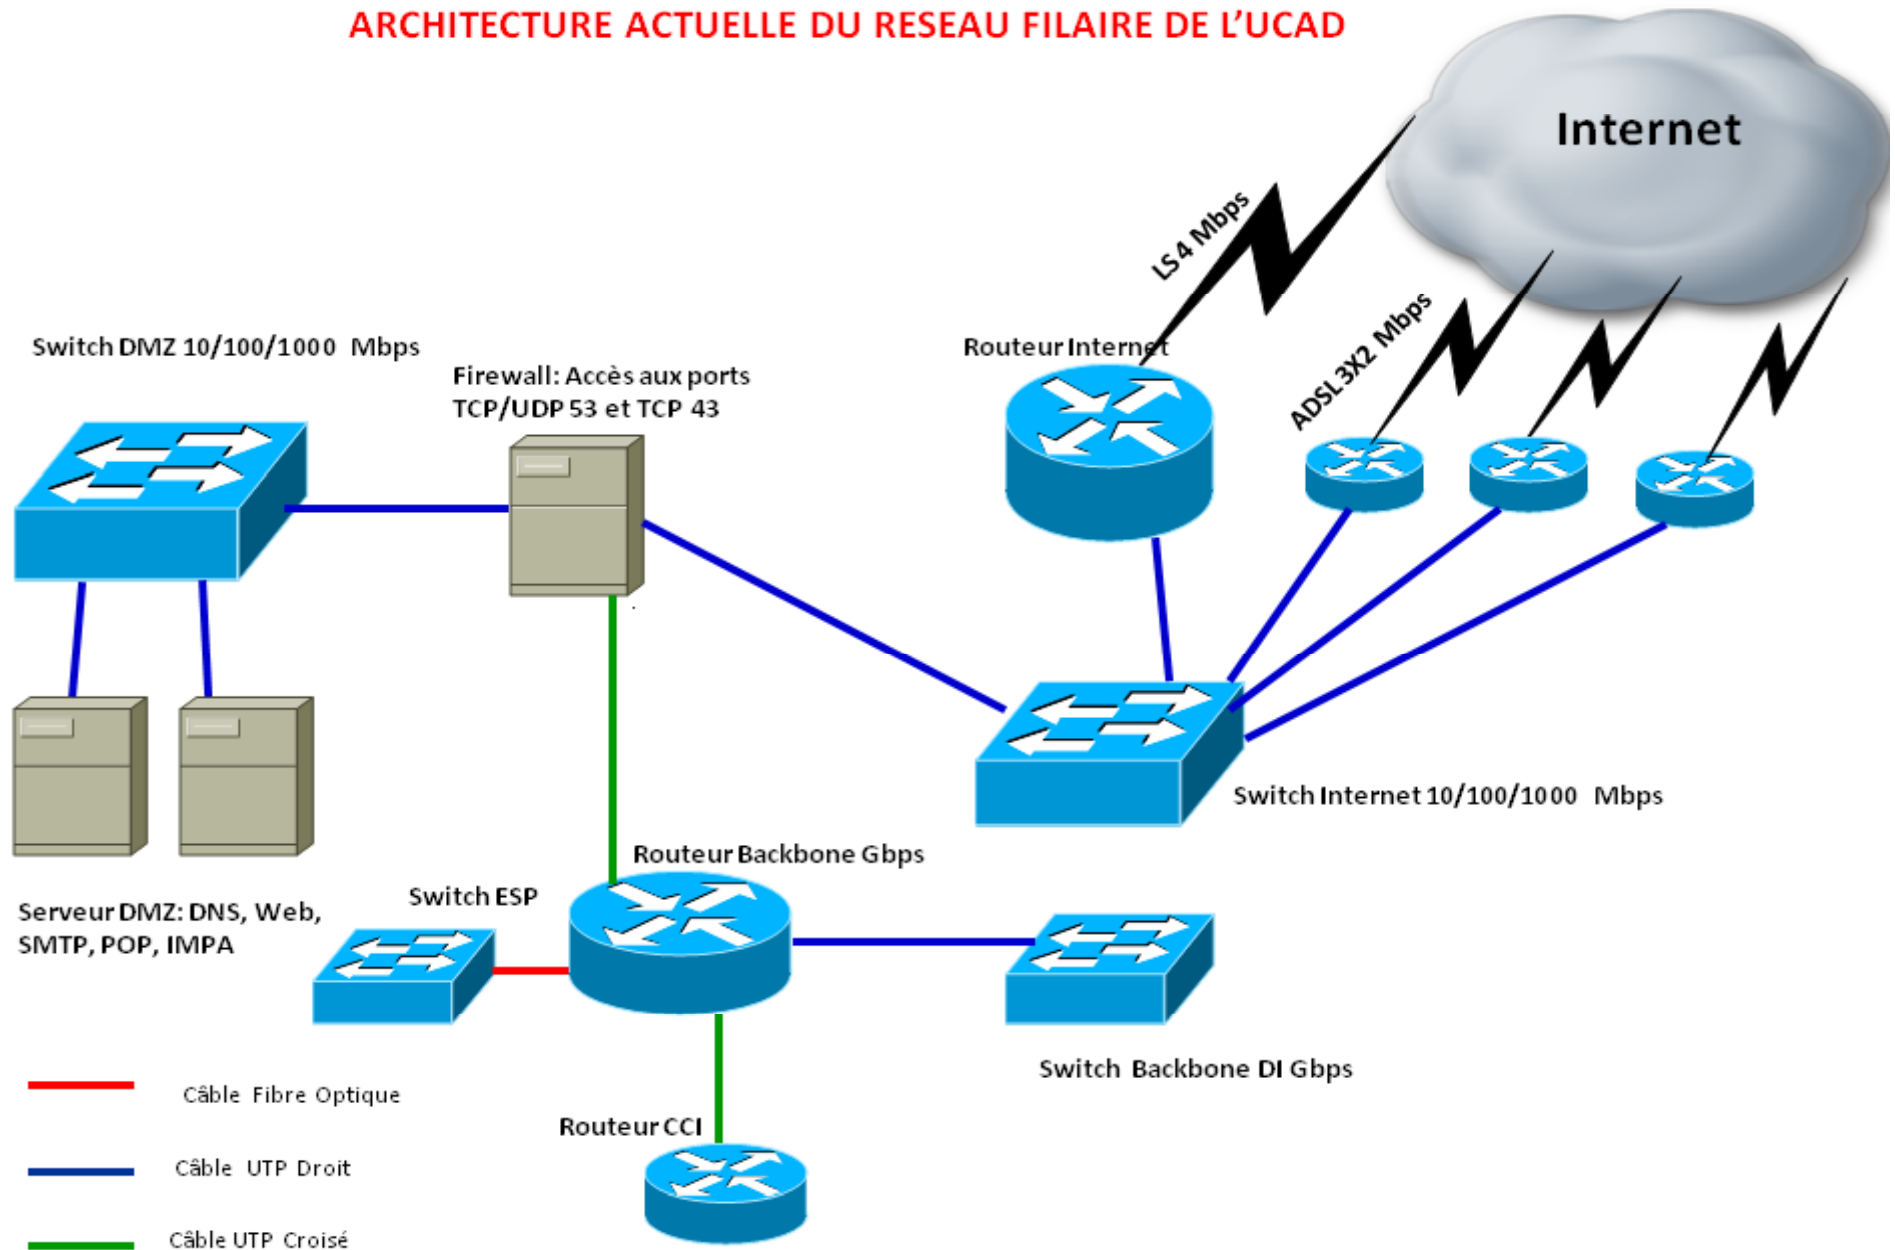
ARCHITECTURE ACTUELLE DU RESEAU FILAIRE DE L'UCAD

Internet

LS 4 Mbps

Switch DMZ 10/100/1000 Mbps

Firewall: Accès aux ports TCP/UDP 53 et TCP 43

Routeur Internet

ADSL 3X2 Mbps

Switch Internet 10/100/1000 Mbps

Routeur Backbone Gbps

Serveur DMZ: DNS, Web, SMTP, POP, IMPA

Switch ESP

Switch Backbone DI Gbps

Câble Fibre Optique

Routeur CCI

Câble UTP Droit

Câble UTP Croisé